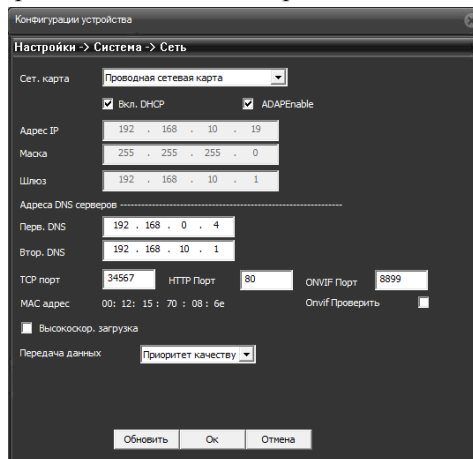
Конфигурации устройства

Настройки -> Система -> Сеть

Сет. карта | Проводная сетевая карта

Вкл. DHCP
ADAPEnable

Адрес IP | 192 . 168 . 10 . 19
Маска | 255 . 255 . 255 . 0
Шлюз | 192 . 168 . 10 . 1

Адреса DNS серверов ------------------------------------------------

Перв. DNS | 192 . 168 . 0 . 4
Втор. DNS | 192 . 168 . 10 . 1

TCP порт | 34567
HTTP Порт | 80
ONVIF Порт | 8899

MAC адрес | 00: 12: 15: 70 : 08 : 6e
Onvif Проверить

Высокоскор. загрузка

Передача данных | Приоритет качеству

Обновить
Ок
Отмена